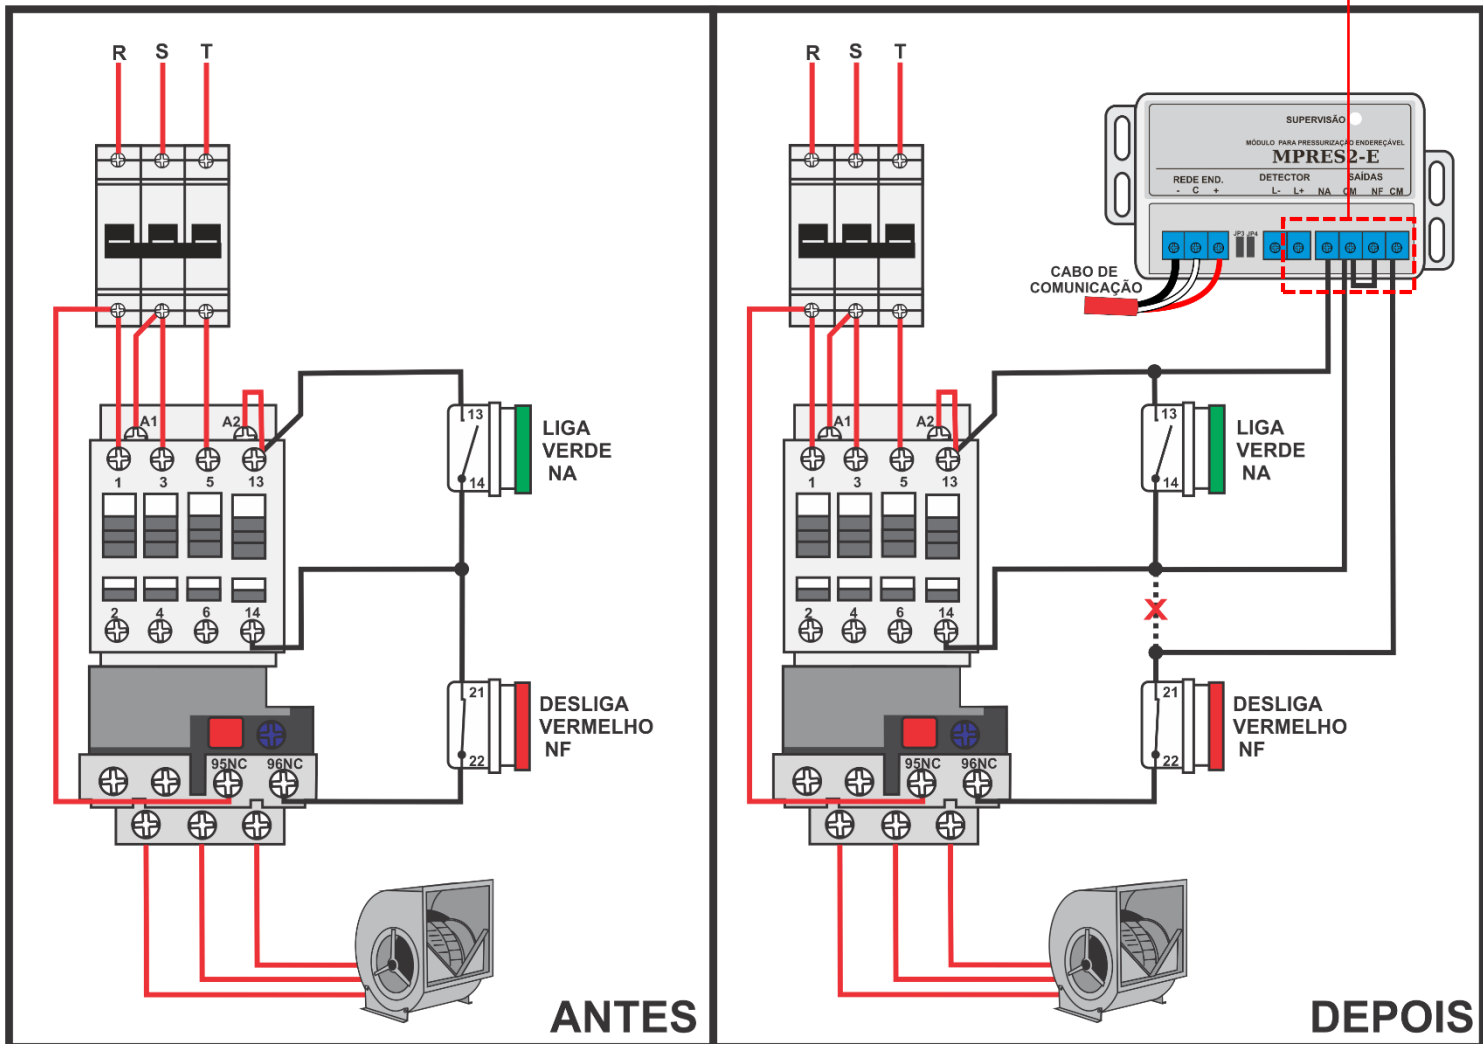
R S T

A1 A2

1 3 5 13

2 4 6 14

13

14

LIGA
VERDE
NA

21

22

DESLIGA
VERMELHO
NF

95NC 96NC

ANTES

R S T

SUPERVISÃO

MÓDULO PARA PRESSURIZAÇÃO ENDEREÇÁVEL

MPRES2-E

REDE END.
- C +

DETECTOR
L- L+

SAÍDAS
NA CM NF CM

JP3 JP4

CABO DE
COMUNICAÇÃO

A1 A2

1 3 5 13

2 4 6 14

13

14

LIGA
VERDE
NA

21

22

DESLIGA
VERMELHO
NF

95NC 96NC

DEPOIS